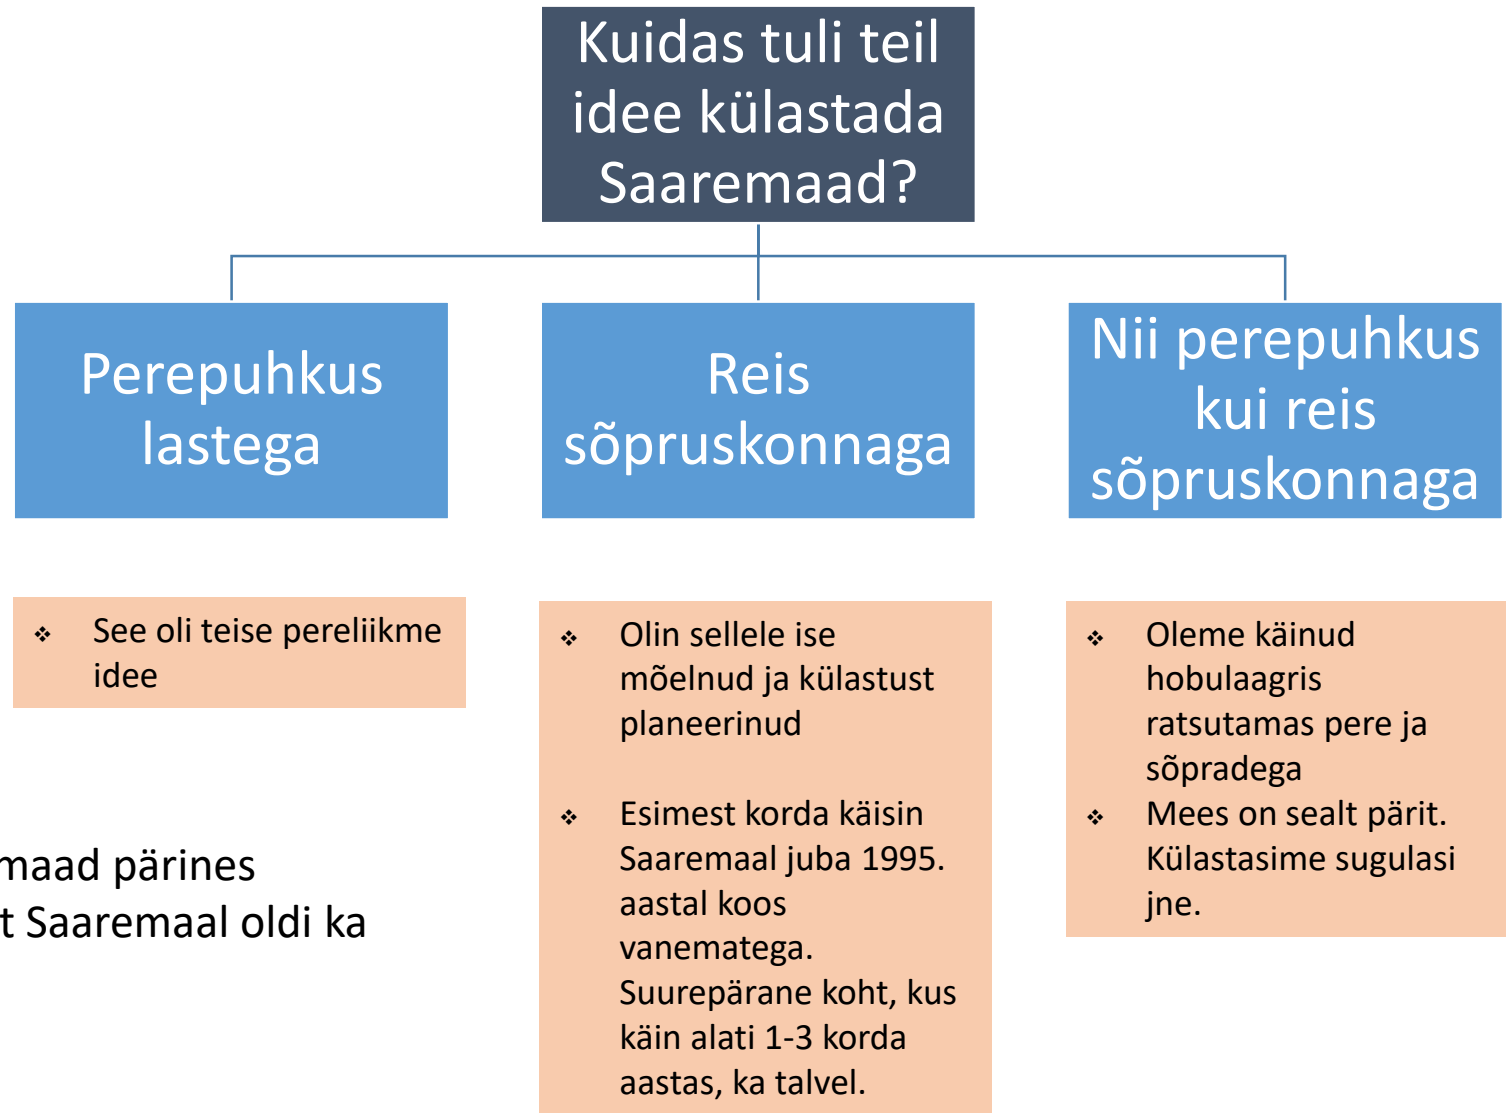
Kuidas tuli teil idee külastada Saaremaad?

Perepuhkus lastega

Reis sõpruskonnaga

Nii perepuhkus kui reis sõpruskonnaga

❖ See oli teise pereliikme idee

❖ Olin sellele ise mõelnud ja külastust planeerinud

❖ Esimest korda käisin Saaremaal juba 1995. aastal koos vanematega. Suurepärane koht, kus käin alati 1-3 korda aastas, ka talvel.

❖ Oleme käinud hobulaagris ratsutamas pere ja sõpradega

❖ Mees on sealt pärit. Külastasime sugulasi jne.

maad pärines

t Saaremaal oldi ka